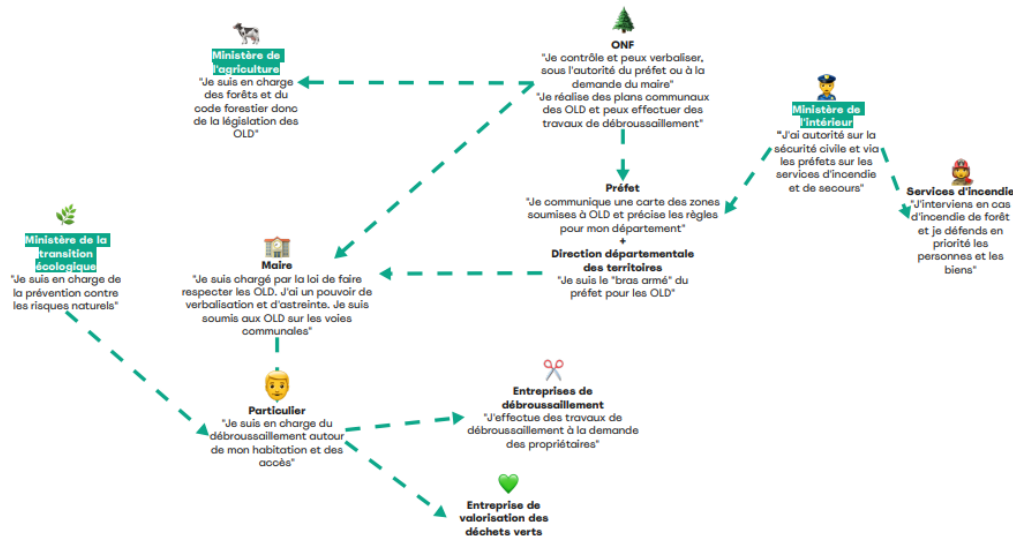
Ministère de l'agriculture
"Je suis en charge des forêts et du code forestier donc de la législation des OLD"

ONF
"Je contrôle et peux verbaliser, sous l'autorité du préfet ou à la demande du maire"
"Je réalise des plans communaux des OLD et peux effectuer des travaux de débroussaillement"

Ministère de l'intérieur
"J'ai autorité sur la sécurité civile et via les préfets sur les services d'incendie et de secours"

Services d'incendie
"J'interviens en cas d'incendie de forêt et je défends en priorité les personnes et les biens"

Préfet
"Je communique une carte des zones soumises à OLD et précise les règles pour mon département"
+
Direction départementale des territoires
"Je suis le "bras armé" du préfet pour les OLD"

Ministère de la transition écologique
"Je suis en charge de la prévention contre les risques naturels"

Maire
"Je suis chargé par la loi de faire respecter les OLD. J'ai un pouvoir de verbalisation et d'astreinte. Je suis soumis aux OLD sur les voies communales"

Particulier
"Je suis en charge du débroussaillement autour de mon habitation et des accès"

Entreprises de débroussaillement
"J'effectue des travaux de débroussaillement à la demande des propriétaires"

Entreprise de valorisation des déchets verts